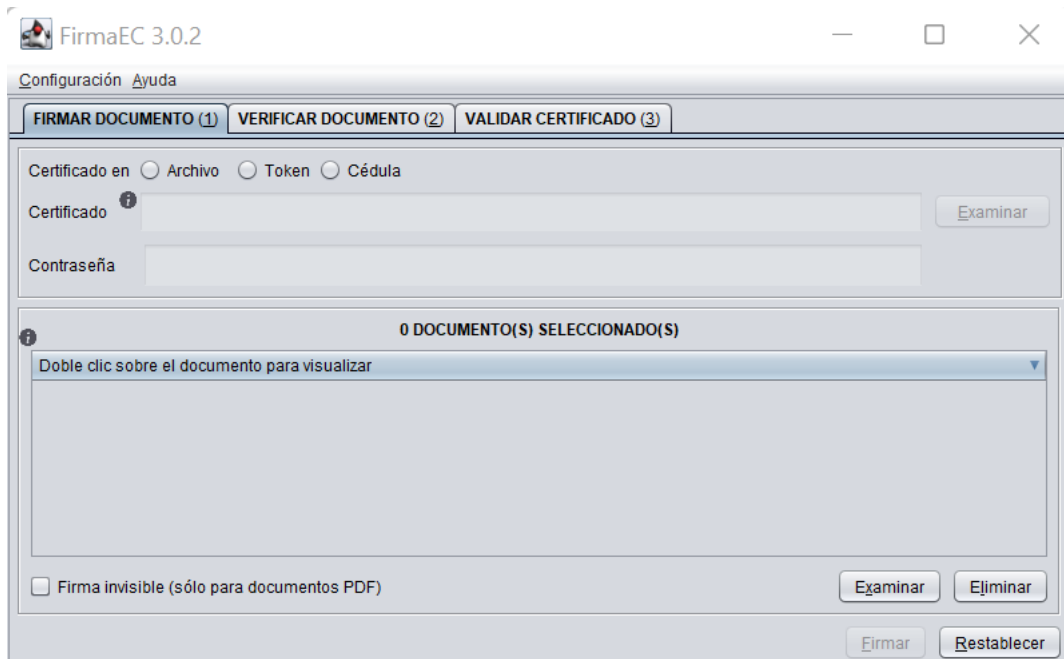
FirmaEC 3.0.2

Configuración Ayuda

FIRMAR DOCUMENTO (1) VERIFICAR DOCUMENTO (2) VALIDAR CERTIFICADO (3)

Certificado en Archivo Token Cédula

Certificado

Examinar

Contraseña

0 DOCUMENTO(S) SELECCIONADO(S)

Doble clic sobre el documento para visualizar

Firma invisible (sólo para documentos PDF)

Examinar Eliminar

Firmar Restablecer